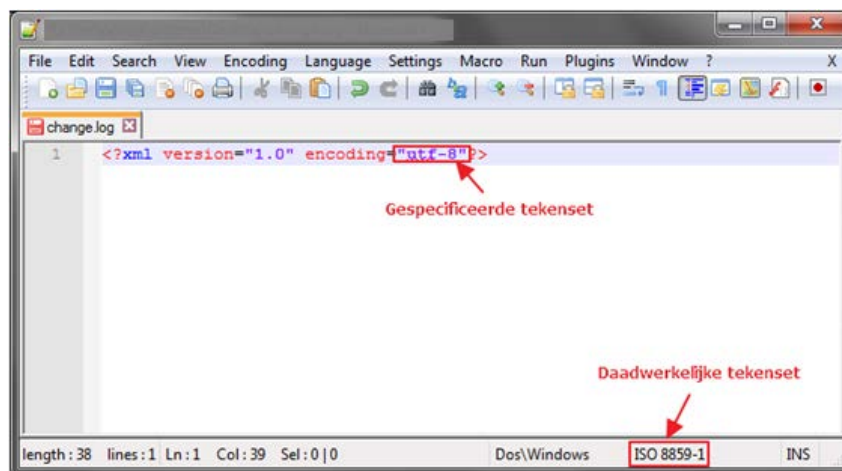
File Edit Search View Encoding Language Settings Macro Run Plugins Window ? X

change.log

1 <?xml version="1.0" encoding="utf-8"?>

Gespecificeerde tekenset

Daadwerkelijke tekenset

length : 38 lines : 1 Ln : 1 Col : 39 Sel : 0 | 0 Dos\Windows ISO 8859-1 INS